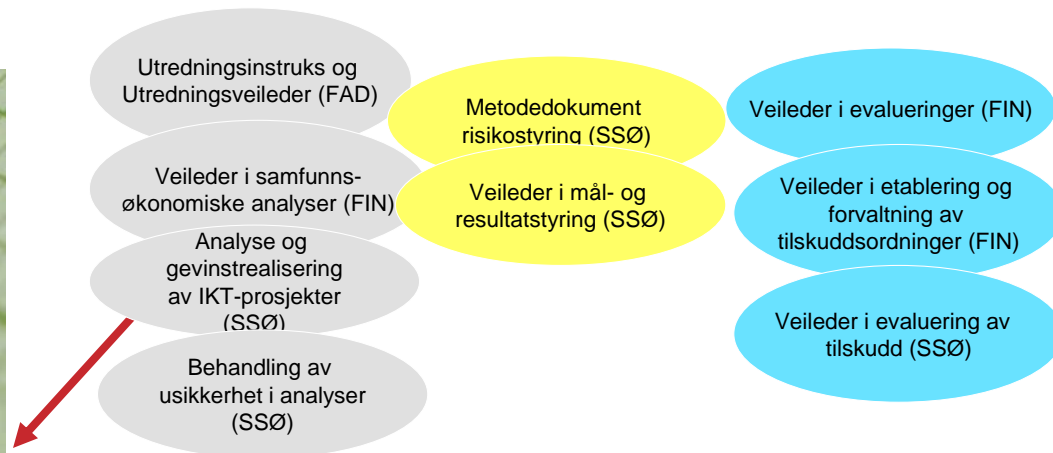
Utredningsinstruks og Utredningsveileder (FAD)

Veileder i samfunnsøkonomiske analyser (FIN)

Analyse og gevinstrealisering av IKT-prosjekter (SSØ)

Behandling av usikkerhet i analyser (SSØ)

Metodedokument risikostyring (SSØ)

Veileder i mål- og resultatstyring (SSØ)

Veileder i evalueringer (FIN)

Veileder i etablering og forvaltning av tilskuddsordninger (FIN)

Veileder i evaluering av tilskudd (SSØ)